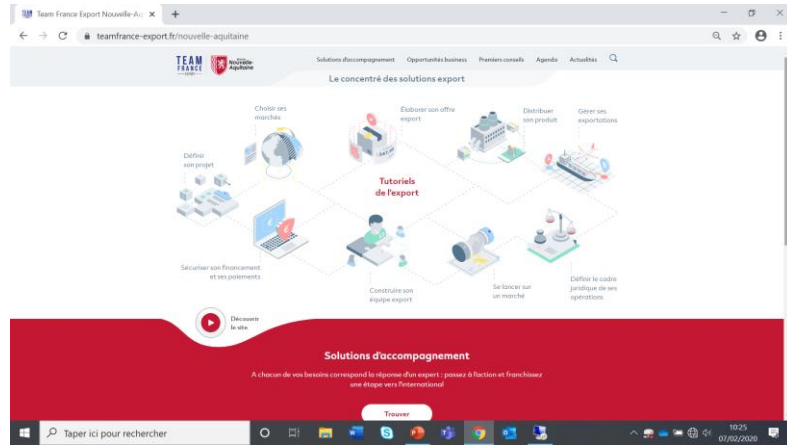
Team France Export Nouvelle-Aq ×
+
teamfrance-export.fr/nouvelle-aquitaine

TEAM FRANCE EXPORT
Nouvelle-Aquitaine
Solutions d'accompagnement Opportunités business Premiers conseils Agenda Actualités

Le concentré des solutions export

Choisir ses marchés
Élaborer son offre export
Distribuer son produit
Gérer ses exportations
Définir son projet
Tutoriels de l'export
Sécuriser son financement et ses paiements
Construire son équipe export
Se lancer sur un marché
Définir le cadre juridique de ses opérations

Découvrir le site

Solutions d'accompagnement
A chacun de vos besoins correspond la réponse d'un expert : passez à l'action et franchissez une étape vers l'international

Trouver

Taper ici pour rechercher
10:25
07/02/2020